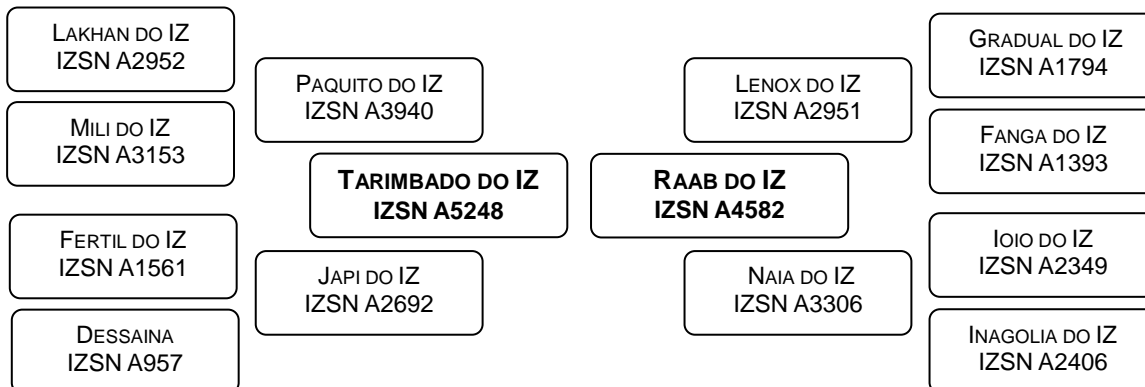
LAKHAN DO IZ
IZSN A2952

MILI DO IZ
IZSN A3153

FERTIL DO IZ
IZSN A1561

DESSAINA
IZSN A957

PAQUITO DO IZ
IZSN A3940

JAPI DO IZ
IZSN A2692

**TARIMBADO DO IZ**
**IZSN A5248**

**RAAB DO IZ**
**IZSN A4582**

LENOX DO IZ
IZSN A2951

NAIA DO IZ
IZSN A3306

GRADUAL DO IZ
IZSN A1794

FANGA DO IZ
IZSN A1393

IOIO DO IZ
IZSN A2349

INAGOLIA DO IZ
IZSN A2406